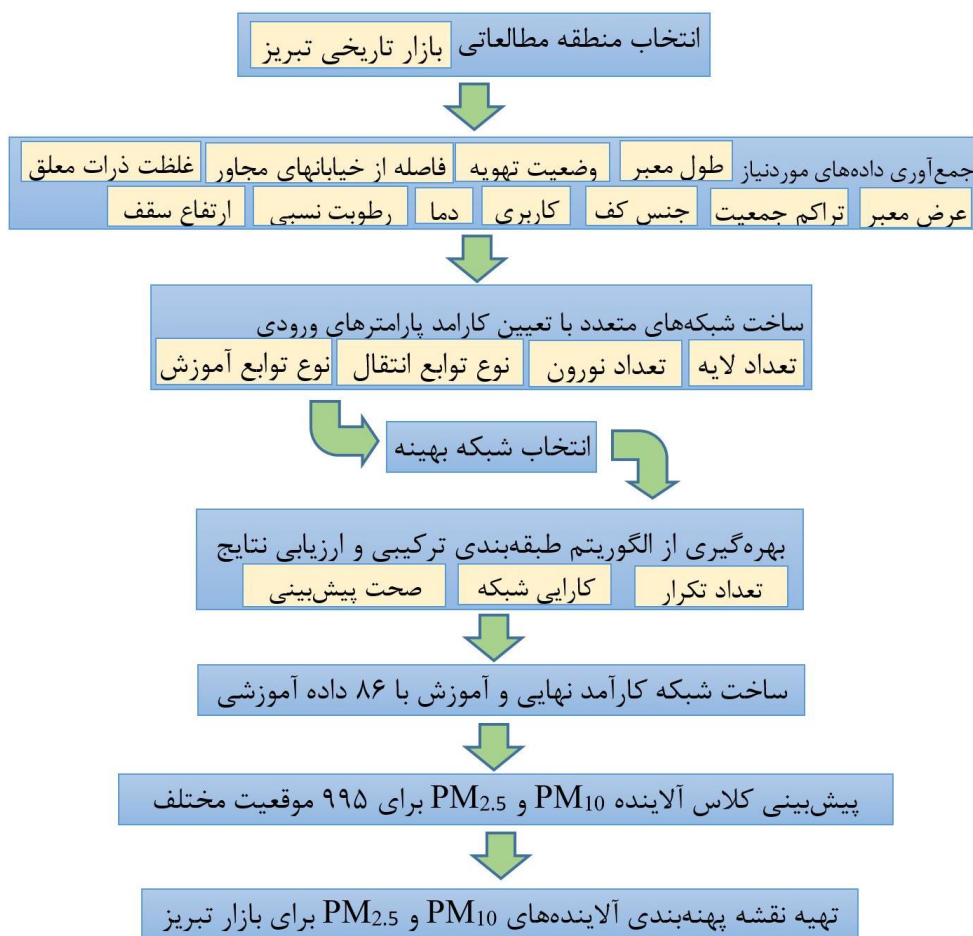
انتخاب منطقه مطالعاتی بازار تاریخی تبریز

جمع‌آوری داده‌های موردنیاز طول معبر وضعیت تهویه فاصله از خیابانهای مجاور غلظت ذرات معلق
عرض معبر تراکم جمعیت جنس کف کاربری دما رطوبت نسبی ارتفاع سقف

ساخت شبکه‌های متعدد با تعیین کارامد پارامترهای ورودی
تعداد لایه تعداد نورون نوع توابع انتقال نوع توابع آموزش

انتخاب شبکه بهینه

بهره‌گیری از الگوریتم طبقه‌بندی ترکیبی و ارزیابی نتایج
تعداد تکرار کارایی شبکه صحت پیش‌بینی

ساخت شبکه کارآمد نهایی و آموزش با ۸۶ داده آموزشی

پیش‌بینی کلاس آلاینده $PM_{10}$ و $PM_{2.5}$ برای ۹۹۵ موقعیت مختلف

تهیه نقشه پهنه‌بندی آلاینده‌های $PM_{10}$ و $PM_{2.5}$ برای بازار تبریز